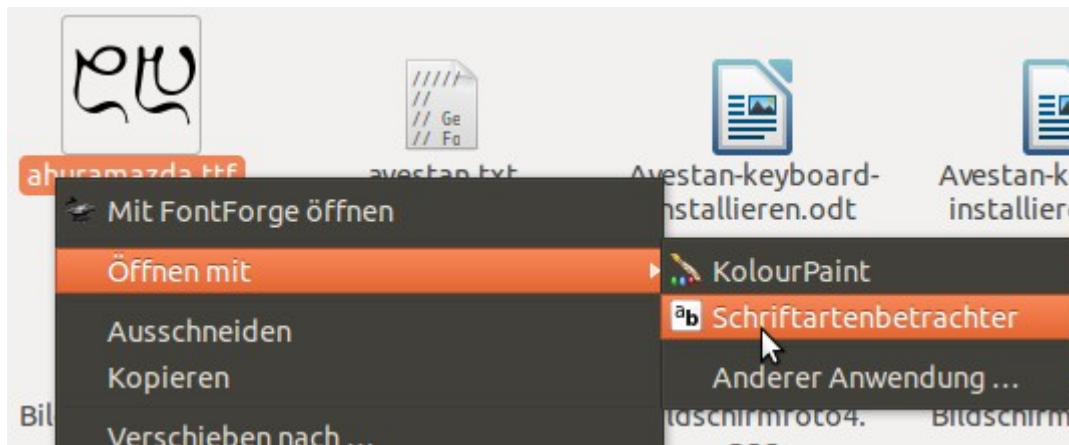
ahuramazda.ttf

avestan.txt

Avestan-keyboard-installieren.odt

Avestan-k installiere

Mit FontForge öffnen

Öffnen mit

Ausschneiden

Kopieren

Verschieben nach ...

KolourPaint

Schriftartenbetrachter

Anderer Anwendung ...

Bil

ldschirmfoto4.

Bildschirm

// Ge
// Fo